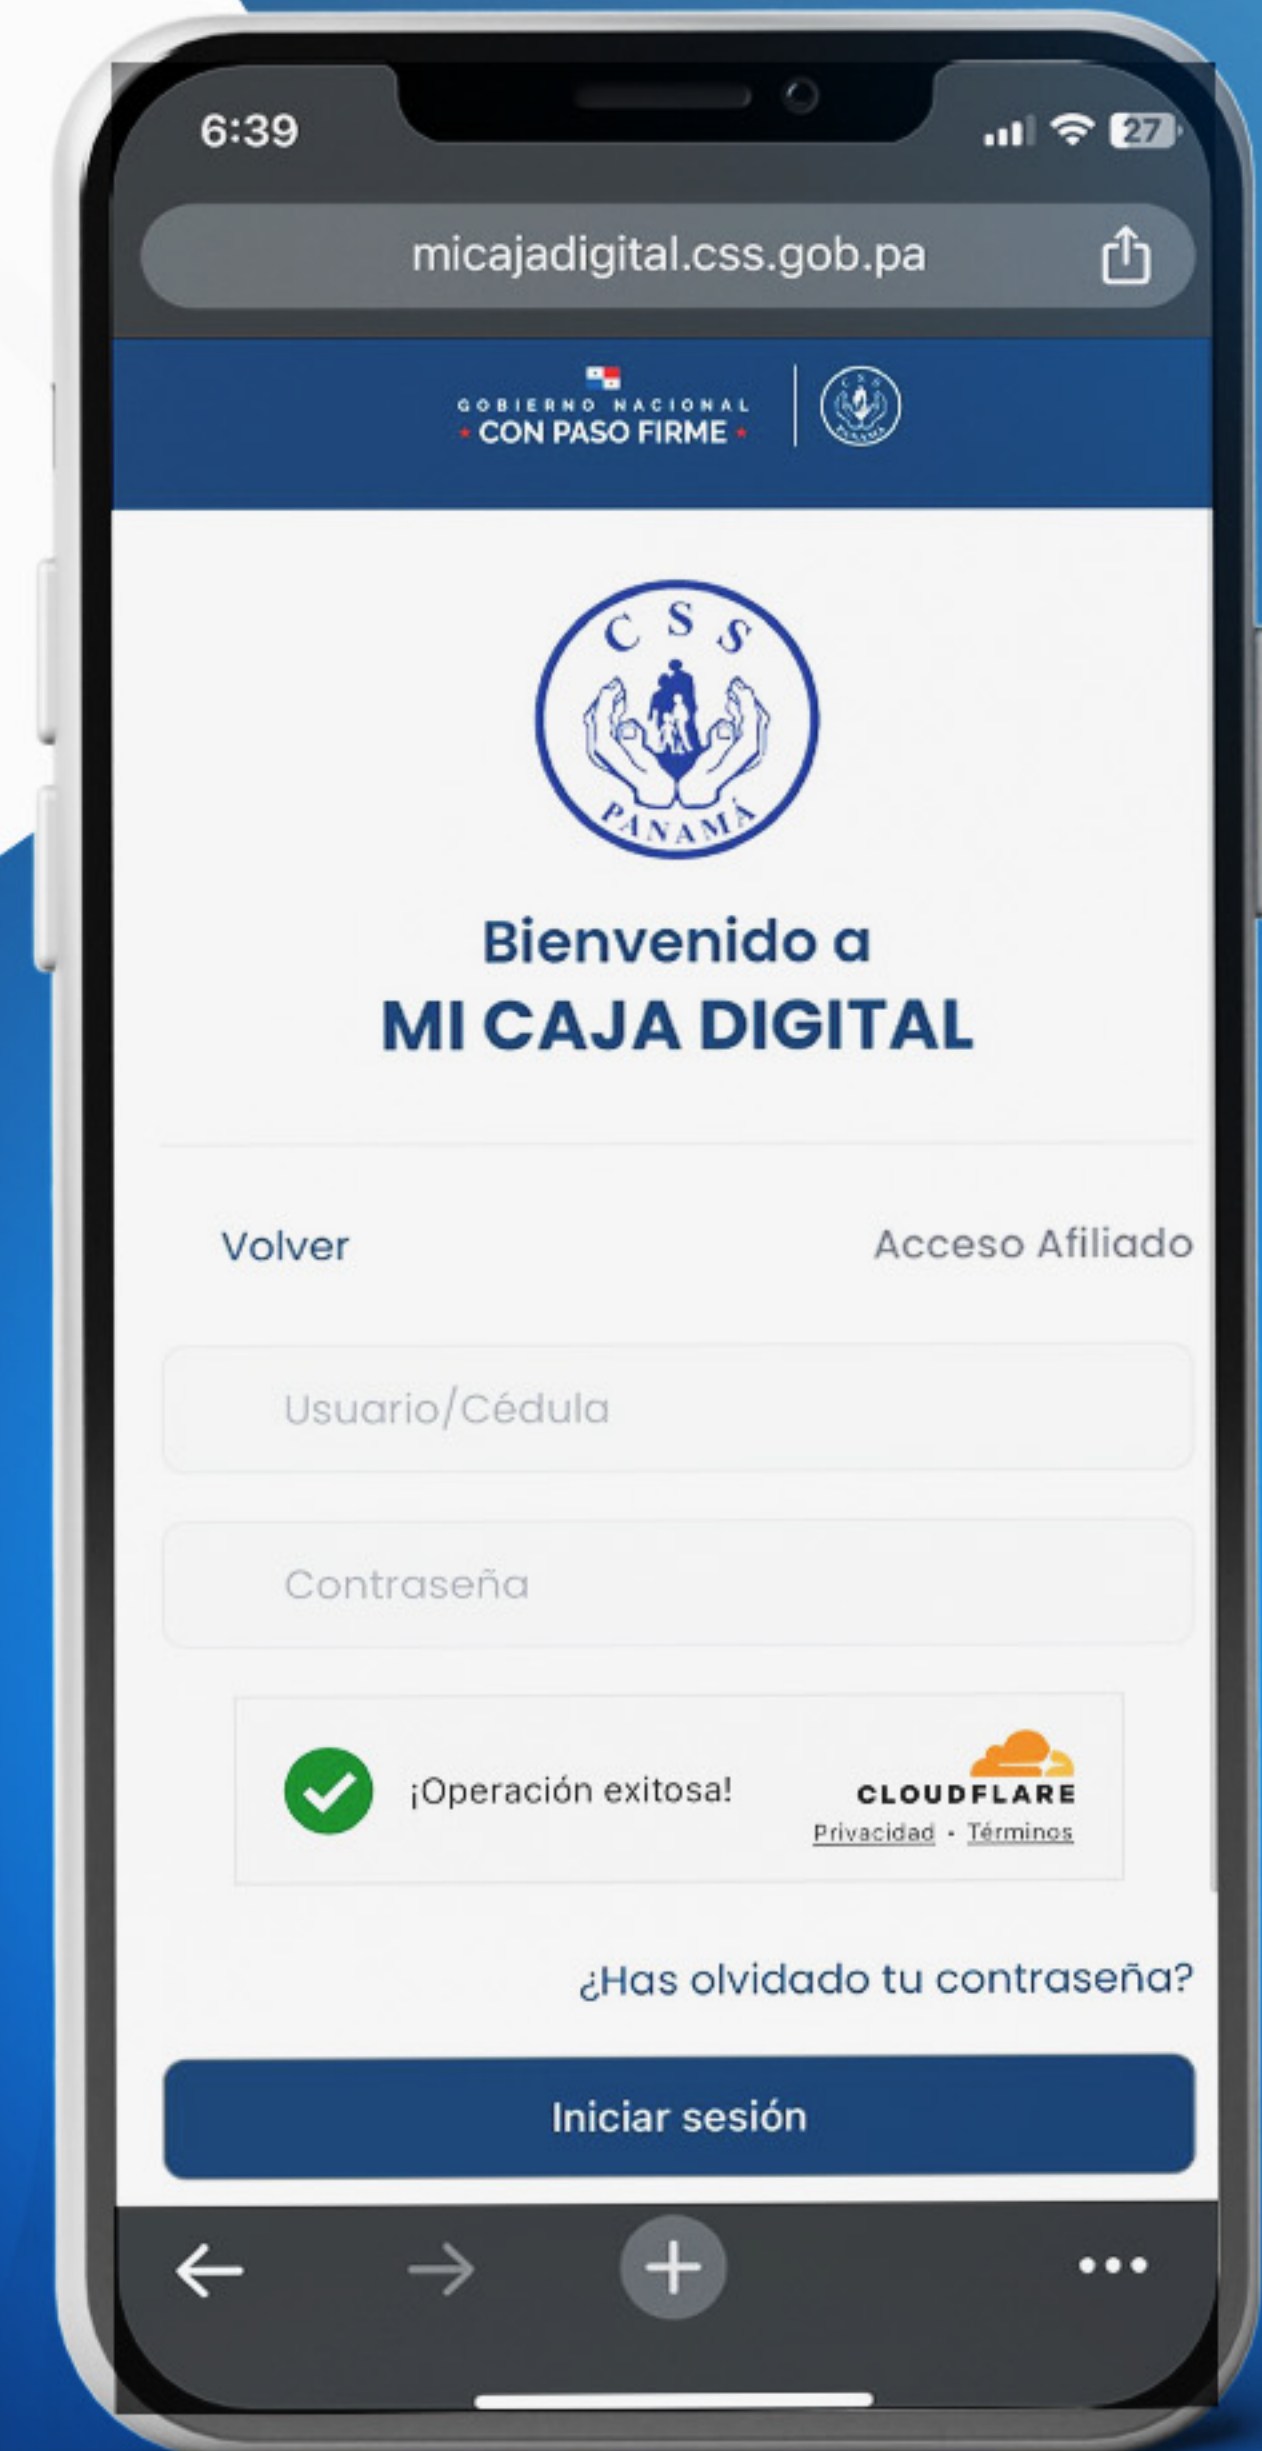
6:39

27

micajadigital.css.gob.pa

GOBIERNO NACIONAL
CON PASO FIRME

CSS
PANAMÁ

Bienvenido a
MI CAJA DIGITAL

Volver

Acceso Afiliado

Usuario/Cédula

Contraseña

¡Operación exitosa!

CLOUDFLARE
Privacidad · Términos

¿Has olvidado tu contraseña?

Iniciar sesión